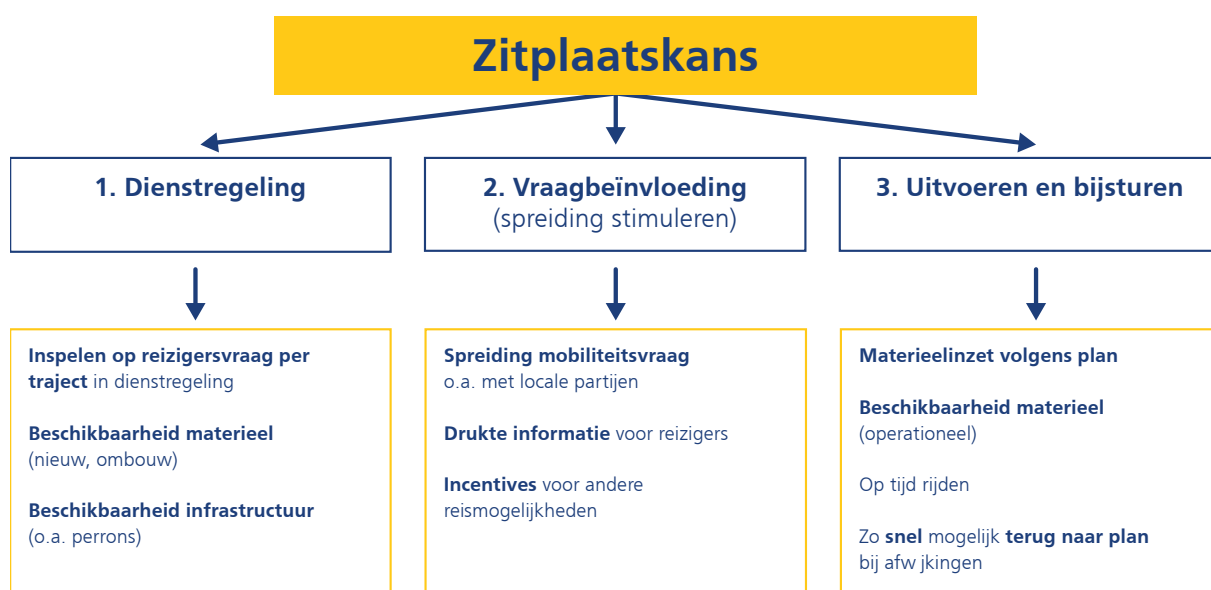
Zitplaatskans

1. Dienstregeling

2. Vraagbeïnvloeding
(spreiding stimuleren)

3. Uitvoeren en bijsturen

Inspelen op reizigersvraag per traject in dienstregeling

Beschikbaarheid materieel
(nieuw, ombouw)

Beschikbaarheid infrastructuur
(o.a. perrons)

Spreiding mobiliteitsvraag
o.a. met locale partijen

Drukte informatie voor reizigers

Incentives voor andere reismogelijkheden

Materieelinzet volgens plan

Beschikbaarheid materieel
(operationeel)

Op tijd rijden

Zo snel mogelijk terug naar plan bij afw jkingen